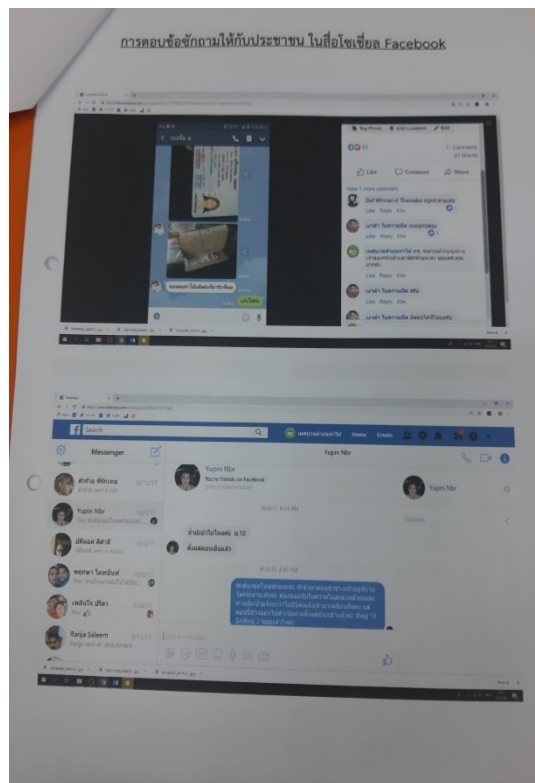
การตอบข้อซักถามให้กับประชาชน ในสื่อโซเชียล Facebook

Tag Photo
Add Location
Edit

Like
Comment
Share

Like · Reply

Search

Messenger

Yupin Nbr

Yupin Nbr
You're friends on Facebook

Yupin Nbr

Ranja Saleem

Home
Create

Type a message...